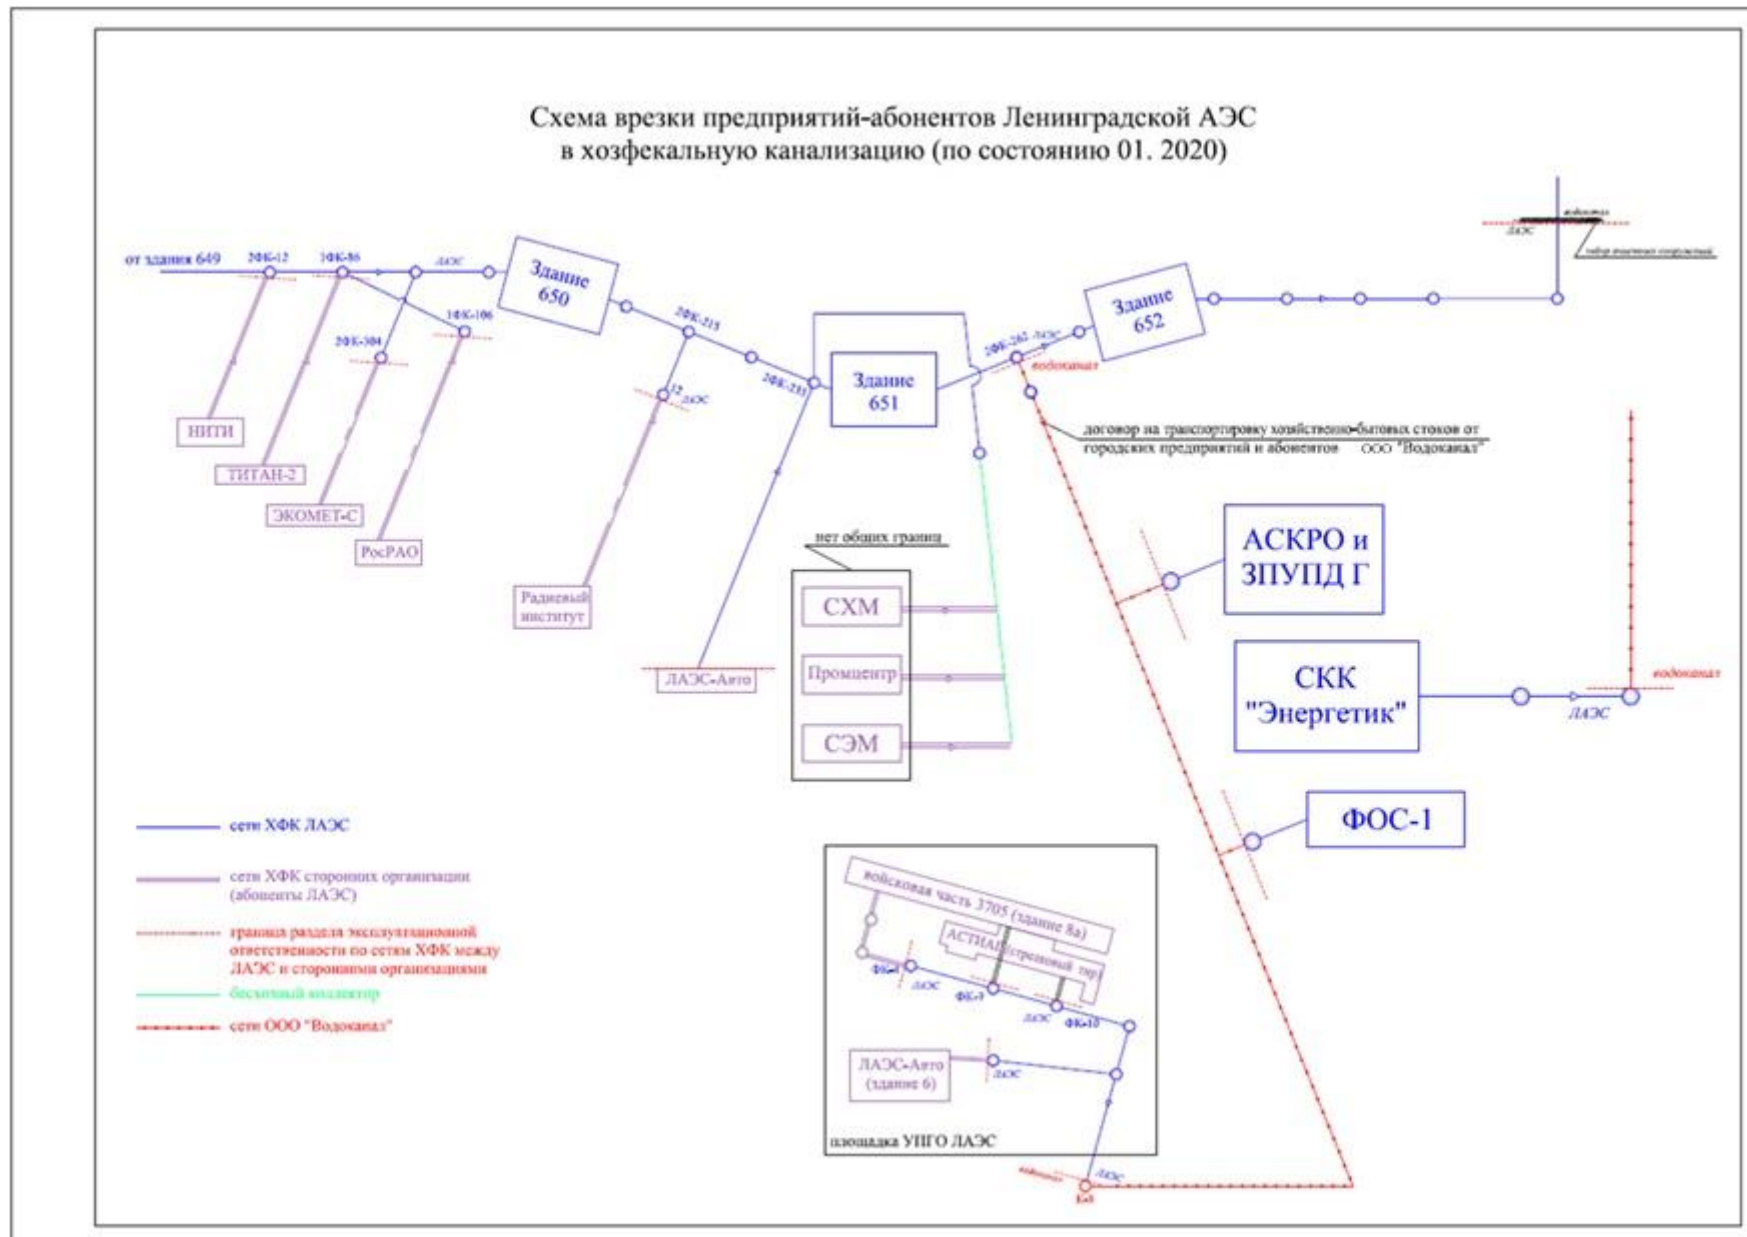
Схема врезки предприятий-абонентов Ленинградской АЭС в хозфекальную канализацию (по состоянию 01. 2020)

от здания 649
2ФК-12
3ФК-86
ЛАЭС
1ФК-106
2ФК-304
Здание 650
2ФК-215
2ФК-235
12 ЛАЭС
Здание 651
2ФК-262 ЛАЭС
водоканал
Здание 652
водоканал
ЛАЭС
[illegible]

НИТИ
ТИТАН-2
ЭКОМЕТ-С
РосРАО
Радиевый институт
ЛАЭС-Авто

договор на транспортировку хозяйственно-бытовых стоков от городских предприятий и абонентов ООО "Водоканал"

нет общих границ
СХМ
Промцентр
СЭМ

АСКРО и ЗПУПД Г
СКК "Энергетик"
ЛАЭС
водоканал
ФОС-1

сети ХФК ЛАЭС
сети ХФК сторонних организации (абоненты ЛАЭС)
граница раздела эксплуатационной ответственности по сетям ХФК между ЛАЭС и сторонними организациями
бесхозный коллектор
сети ООО "Водоканал"

войсковая часть 3705 (здание 8а)
АСТИАЛ
стрелковый тир
ФК-8
ЛАЭС
ФК-9
ЛАЭС
ФК-10
ЛАЭС-Авто (здание 6)
ЛАЭС
площадка УПГО ЛАЭС
водоканал
ЛАЭС
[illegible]